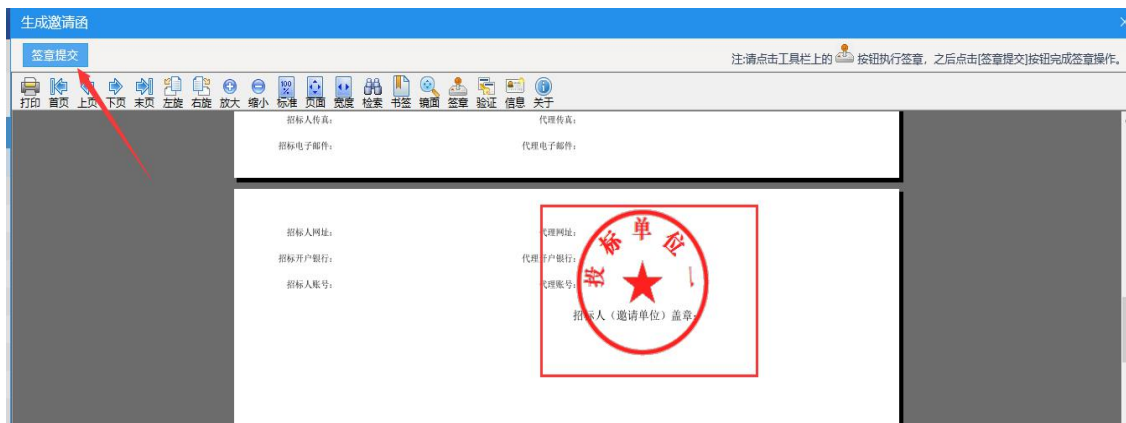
生成邀请函

签章提交

注:请点击工具栏上的 按钮执行签章，之后点击[签章提交]按钮完成签章操作。

打印 首页 上页 下页 末页 左旋 右旋 放大 缩小 标准 页面 宽度 检索 书签 镜面 签章 验证 信息 关于

招标人传真: 代理传真:

招标电子邮件: 代理电子邮件:

招标人网址: 代理网址:

招标开户银行: 代理开户银行:

招标人账号: 代理账号:

投标单位 一

招标人（邀请单位）盖章: